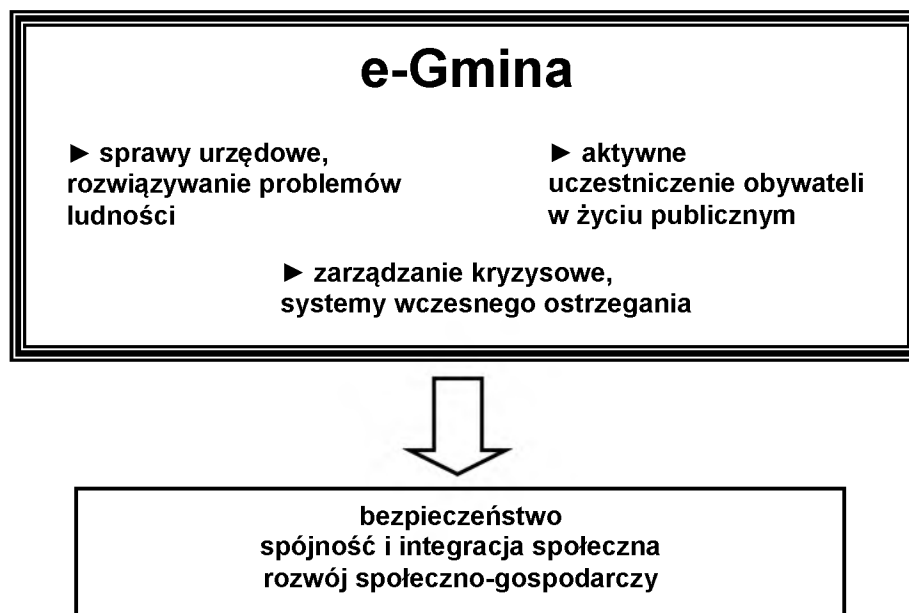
e-Gmina

► sprawy urzędowe, rozwiązywanie problemów ludności

► aktywne uczestniczenie obywateli w życiu publicznym

► zarządzanie kryzysowe, systemy wczesnego ostrzegania

bezpieczeństwo
spójność i integracja społeczna
rozwój społeczno-gospodarczy